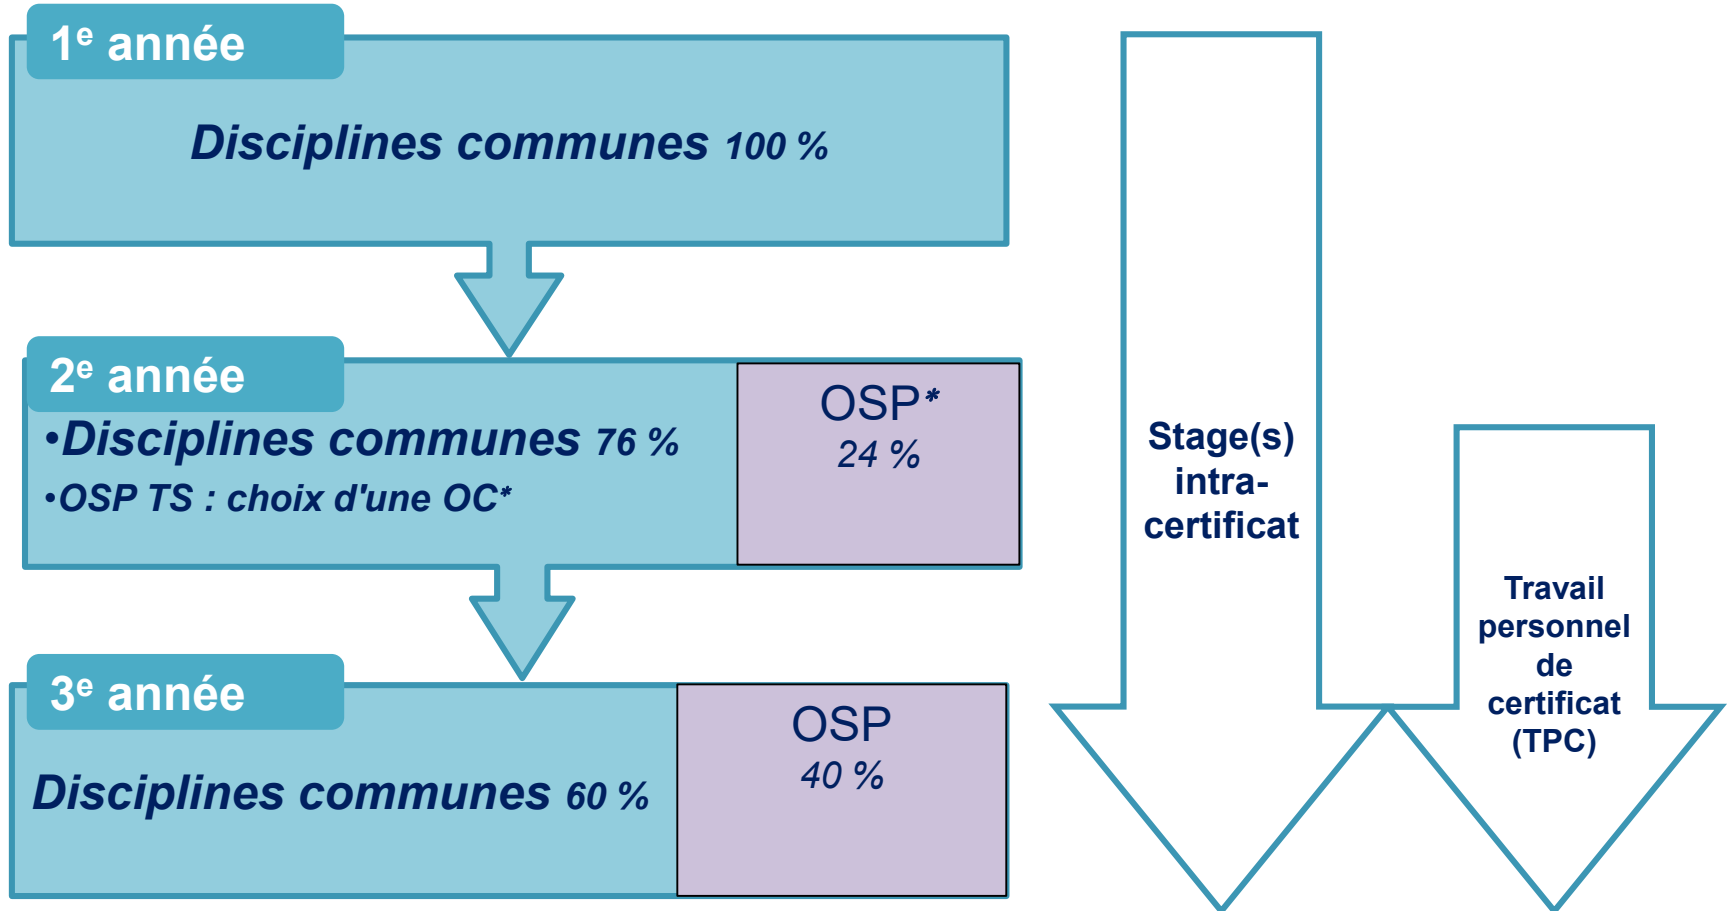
1$^{e}$ année

*Disciplines communes 100 %*

2$^{e}$ année

•*Disciplines communes 76 %*

•*OSP TS : choix d'une OC**

OSP*
*24 %*

3$^{e}$ année

*Disciplines communes 60 %*

OSP
*40 %*

Stage(s) intra-certificat

Travail personnel de certificat (TPC)